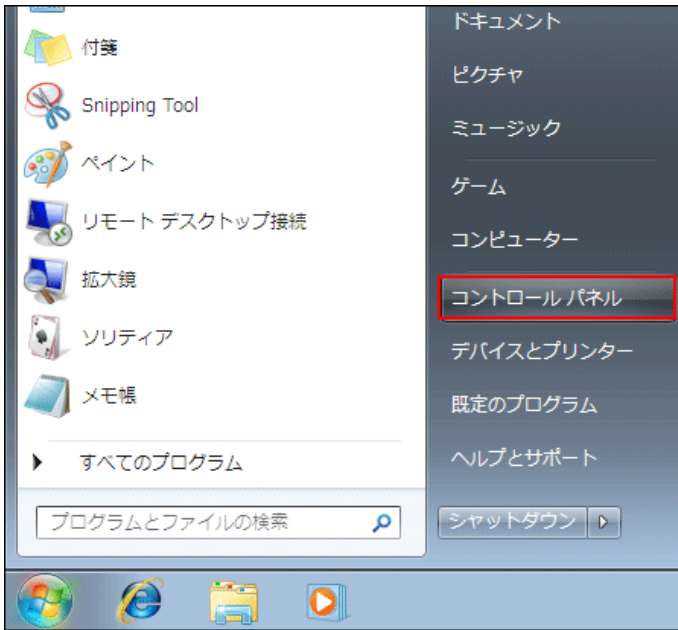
付箋

Snipping Tool

ペイント

リモート デスクトップ接続

拡大鏡

ソリティア

メモ帳

すべてのプログラム

プログラムとファイルの検索

ドキュメント

ピクチャ

ミュージック

ゲーム

コンピューター

コントロール パネル

デバイスとプリンター

既定のプログラム

ヘルプとサポート

シャットダウン